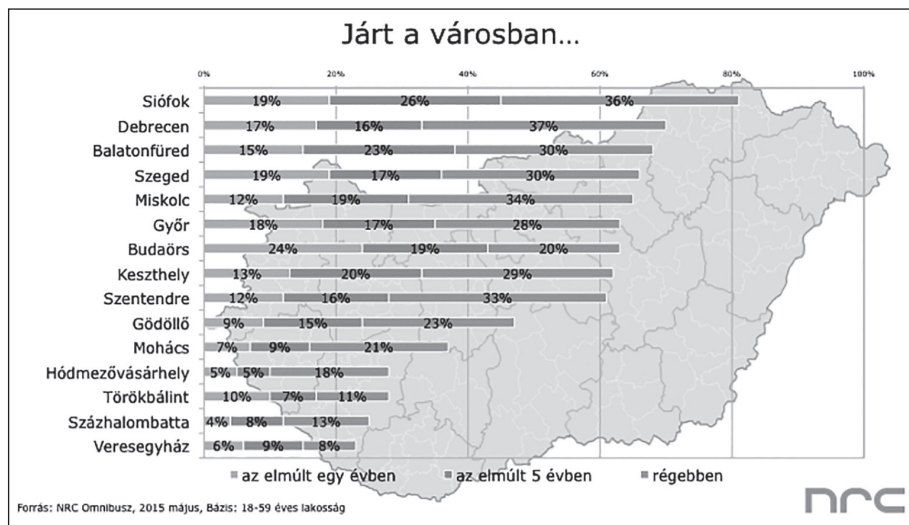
Járt a városban…

0% 20% 40% 60% 80% 100%

| | | | |
|---|---|---|---|
| Siófok | 19% | 26% | 36% |
| Debrecen | 17% | 16% | 37% |
| Balatonfüred | 15% | 23% | 30% |
| Szeged | 19% | 17% | 30% |
| Miskolc | 12% | 19% | 34% |
| Győr | 18% | 17% | 28% |
| Budaörs | 24% | 19% | 20% |
| Keszthely | 13% | 20% | 29% |
| Szentendre | 12% | 16% | 33% |
| Gödöllő | 9% | 15% | 23% |
| Mohács | 7% | 9% | 21% |
| Hódmezővásárhely | 5% | 5% | 18% |
| Törökbálint | 10% | 7% | 11% |
| Százhalombatta | 4% | 8% | 13% |
| Veresegyház | 6% | 9% | 8% |

az elmúlt egy évben az elmúlt 5 évben régebben

Forrás: NRC Omnibusz, 2015 május, Bázis: 18-59 éves lakosság

nrc